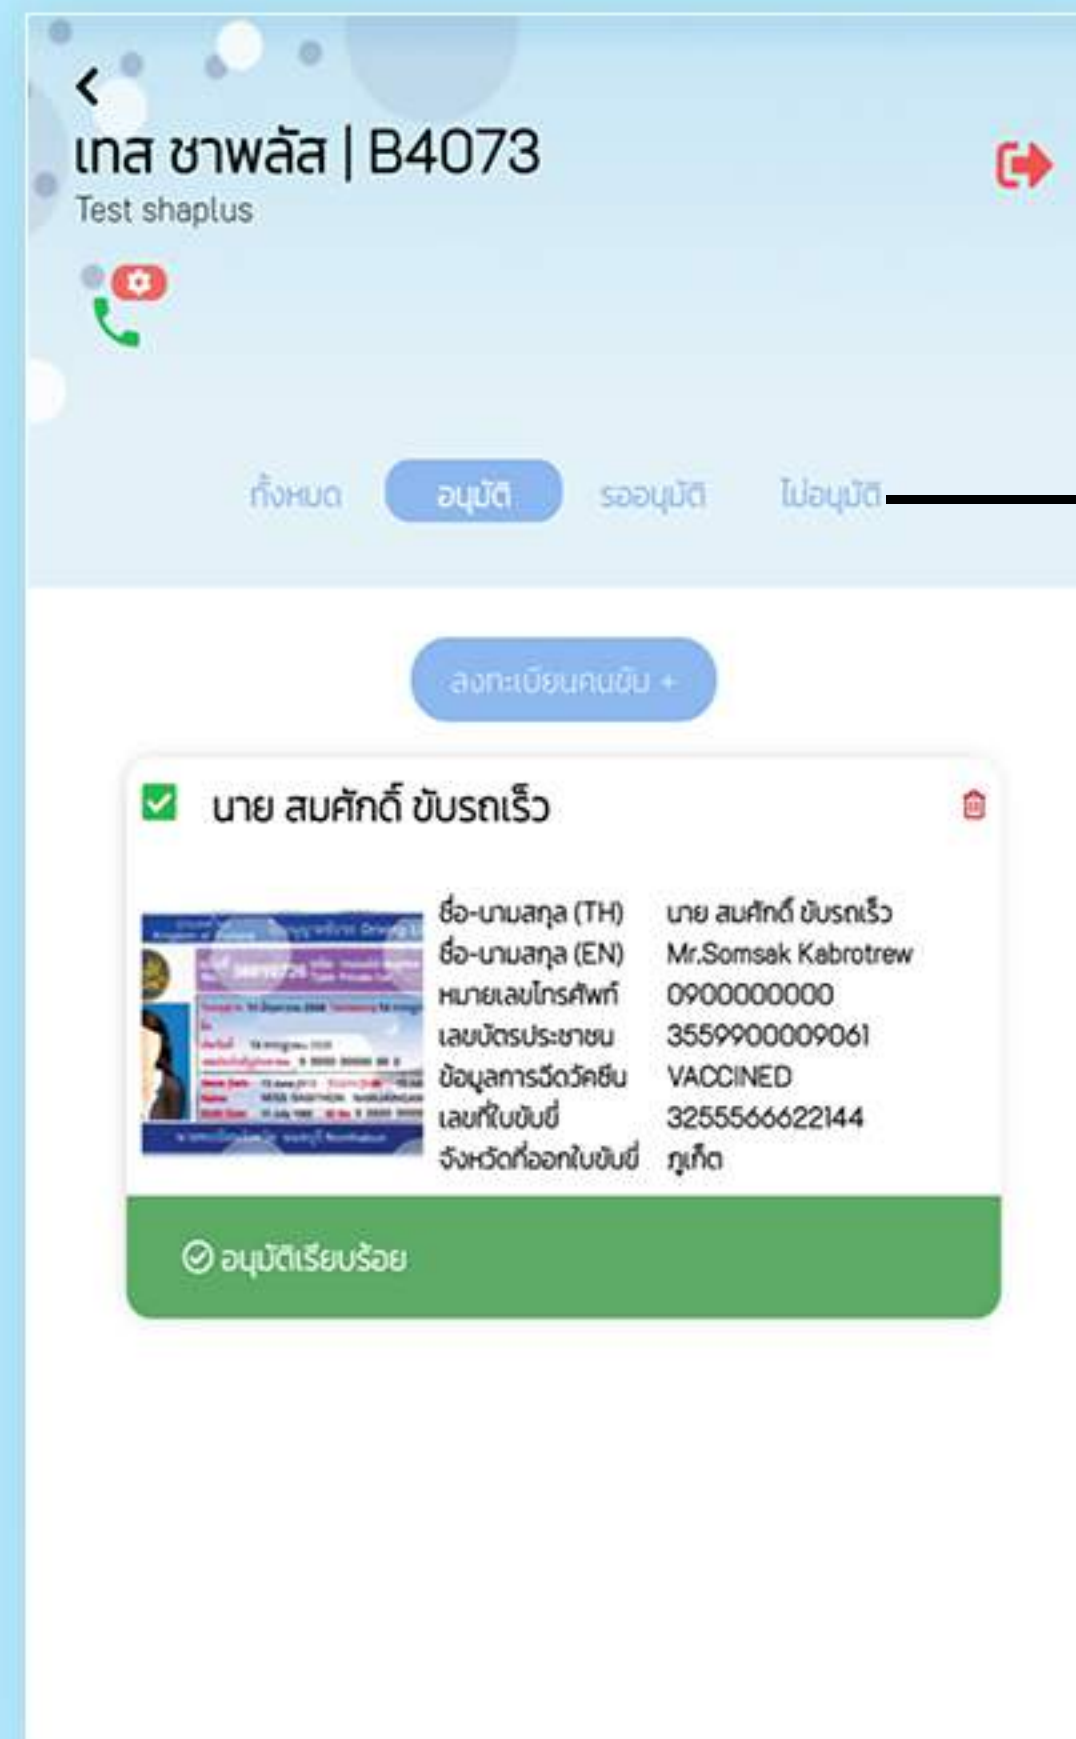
<

เทส ชาพลัส | B4073

Test shaplus

ทั้งหมด อนุมัติ รออนุมัติ ไม่อนุมัติ

ลงทะเบียนคนขับ +

นาย สมศักดิ์ ขับรถเร็ว

| | |
|---|---|
| ชื่อ-นามสกุล (TH) | นาย สมศักดิ์ ขับรถเร็ว |
| ชื่อ-นามสกุล (EN) | Mr.Somsak Kabrotrew |
| หมายเลขโทรศัพท์ | 0900000000 |
| เลขบัตรประชาชน | 3559900009061 |
| ข้อมูลการฉีดวัคซีน | VACCINED |
| เลขที่ใบขับขี่ | 3255566622144 |
| จังหวัดที่ออกใบขับขี่ | ภูเก็ต |

อนุมัติเรียบร้อย